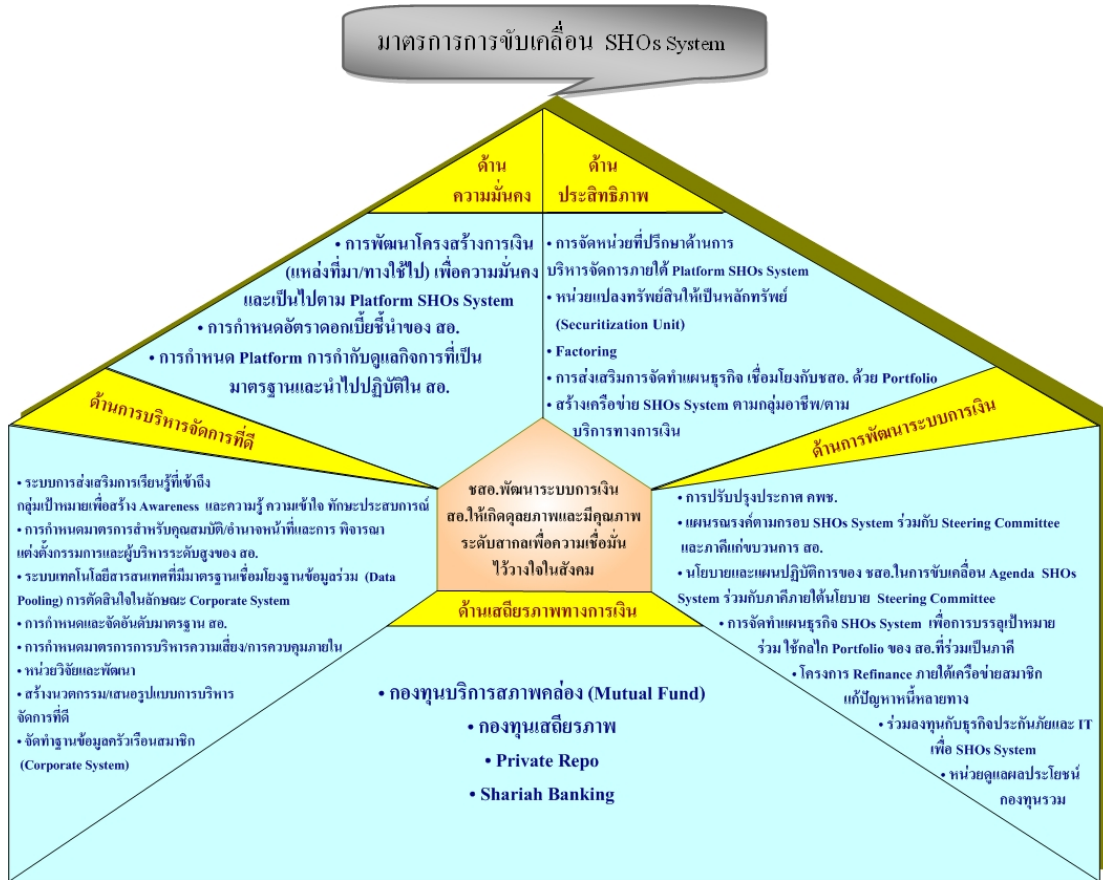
มาตรการการขับเคลื่อน SHOs System

ด้าน
ความมั่นคง

ด้าน
ประสิทธิภาพ

• การพัฒนาโครงสร้างการเงิน (แหล่งที่มา/ทางใช้ไป) เพื่อความมั่นคง และเป็นไปตาม Platform SHOs System
• การกำหนดอัตราดอกเบี้ยชี้นำของ สอ.
• การกำหนด Platform การกำกับดูแลกิจการที่เป็นมาตรฐานและนำไปปฏิบัติใน สอ.

• การจัดหน่วยที่ปรึกษาด้านการบริหารจัดการภายใต้ Platform SHOs System
• หน่วยแปลงทรัพย์สินให้เป็นหลักทรัพย์ (Securitization Unit)
• Factoring
• การส่งเสริมการจัดทำแผนธุรกิจ เชื่อมโยงกับชสอ. ด้วย Portfolio
• สร้างเครือข่าย SHOs System ตามกลุ่มอาชีพ/ตามบริการทางการเงิน

ด้านการบริหารจัดการที่ดี

ด้านการพัฒนาระบบการเงิน

• ระบบการส่งเสริมการเรียนรู้ที่เข้าถึงกลุ่มเป้าหมายเพื่อสร้าง Awareness และความรู้ ความเข้าใจ ทักษะประสบการณ์
• การกำหนดมาตรการสำหรับคุณสมบัติ/อำนาจหน้าที่และการ พิจารณาแต่งตั้งกรรมการและผู้บริหารระดับสูงของ สอ.
• ระบบเทคโนโลยีสารสนเทศที่มีมาตรฐานเชื่อมโยงฐานข้อมูลร่วม (Data Pooling) การตัดสินใจในลักษณะ Corporate System
• การกำหนดและจัดอันดับมาตรฐาน สอ.
• การกำหนดมาตรการการบริหารความเสี่ยง/การควบคุมภายใน
• หน่วยวิจัยและพัฒนา
• สร้างนวตกรรม/เสนอรูปแบบการบริหารจัดการที่ดี
• จัดทำฐานข้อมูลครัวเรือนสมาชิก (Corporate System)

ชสอ.พัฒนาระบบการเงิน สอ.ให้เกิดดุลยภาพและมีคุณภาพระดับสากลเพื่อความเชื่อมั่นไว้วางใจในสังคม

• การปรับปรุงประกาศ คพช.
• แผนรณรงค์ตามกรอบ SHOs System ร่วมกับ Steering Committee และภาคีแก่ขบวนการ สอ.
• นโยบายและแผนปฏิบัติการของ ชสอ.ในการขับเคลื่อน Agenda SHOs System ร่วมกับภาคีภายใต้นโยบาย Steering Committee
• การจัดทำแผนธุรกิจ SHOs System เพื่อการบรรลุเป้าหมาย ร่วม ใช้กลไก Portfolio ของ สอ.ที่ร่วมเป็นภาคี
• โครงการ Refinance ภายใต้เครือข่ายสมาชิก แก้ปัญหาหนี้หลายทาง
• ร่วมลงทุนกับธุรกิจประกันภัยและ IT เพื่อ SHOs System
• หน่วยดูแลผลประโยชน์กองทุนรวม

ด้านเสถียรภาพทางการเงิน

• กองทุนบริการสภาพคล่อง (Mutual Fund)
• กองทุนเสถียรภาพ
• Private Repo
• Shariah Banking